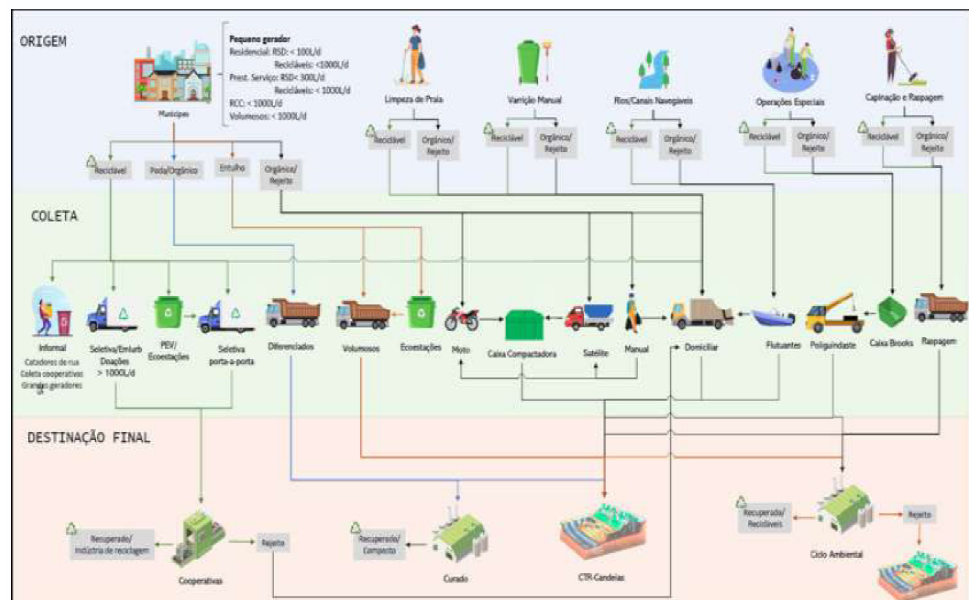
ORIGEM

Pequeno gerador
Residencial: RSD: < 100L/d
Recicláveis: <1000L/d
Prest. Serviço: RSD< 300L/d
Recicláveis: < 1000L/d
RCC: < 1000L/d
Volumosos: < 1000L/d

Munícipes

Limpeza de Praia
Varrição Manual
Rios/Canais Navegáveis
Operações Especiais
Capinação e Raspagem

Reciclável
Orgânico/Rejeito
Reciclável
Orgânico/Rejeito
Reciclável
Orgânico/Rejeito
Reciclável
Orgânico/Rejeito
Reciclável
Orgânico/Rejeito

Reciclável
Poda/Orgânico
Entulho
Orgânico/Rejeito

COLETA

Informal
Catadores de rua
Coleta cooperativas
Grandes geradores
Seletiva/Emlurb
Doações
> 1000L/d
PEV/Ecoestações
Seletiva porta-a-porta
Diferenciados
Volumosos
Ecoestações
Moto
Caixa Compactadora
Satélite
Manual
Domiciliar
Flutuantes
Poliguindaste
Caixa Brooks
Raspagem

DESTINAÇÃO FINAL

Recuperado/Indústria de reciclagem
Rejeito
Cooperativas
Recuperado/Composto
Curado
CTR Candeias
Recuperado/Recicláveis
Rejeito
Ciclo Ambiental